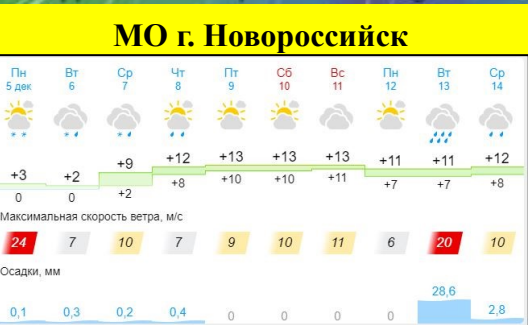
МО г. Новороссийск

| Пн 5 дек | Вт 6 | Ср 7 | Чт 8 | Пт 9 | Сб 10 | Вс 11 | Пн 12 | Вт 13 | Ср 14 |
|---|---|---|---|---|---|---|---|---|---|
| +3 | +2 | +9 | +12 | +13 | +13 | +13 | +11 | +11 | +12 |
| 0 | 0 | +2 | +8 | +10 | +10 | +11 | +7 | +7 | +8 |

Максимальная скорость ветра, м/с

| 24 | 7 | 10 | 7 | 9 | 10 | 11 | 6 | 20 | 10 |
|---|---|---|---|---|---|---|---|---|---|

Осадки, мм

| 0,1 | 0,3 | 0,2 | 0,4 | 0 | 0 | 0 | 0 | 28,6 | 2,8 |
|---|---|---|---|---|---|---|---|---|---|